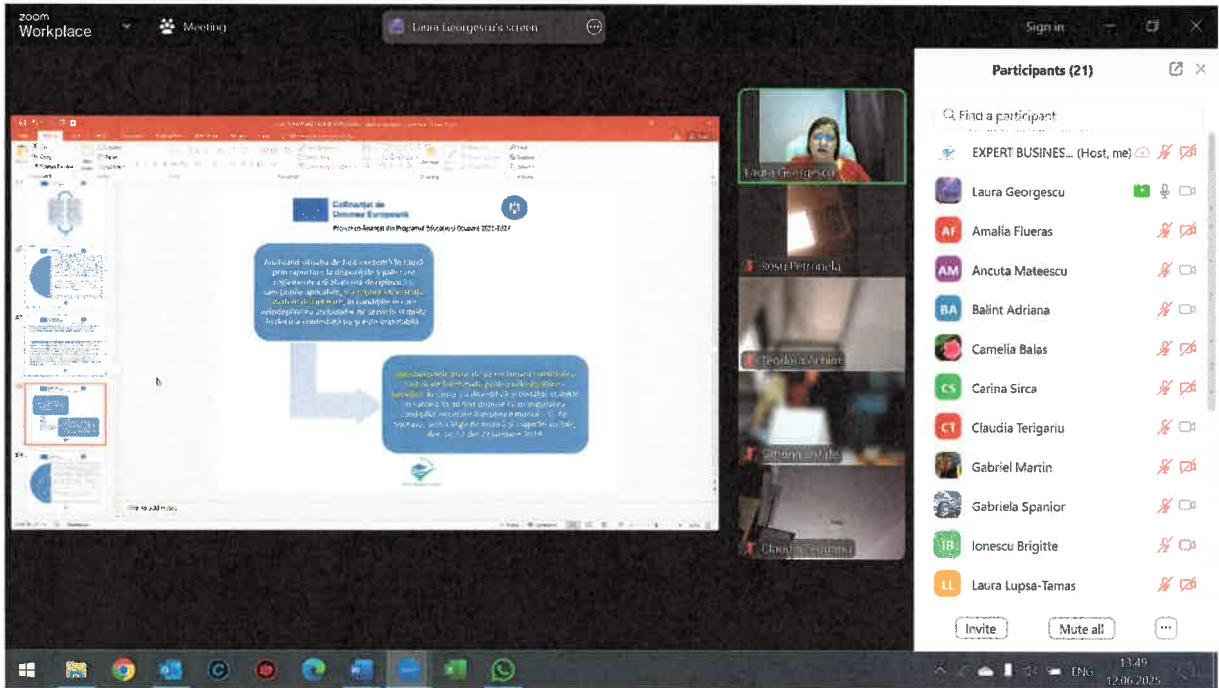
zoom Workplace

Meeting

Laura Georgescu's screen

Sign in

Participants (21)

Find a participant

EXPERT BUSINES... (Host, me)

Laura Georgescu

Amalia Flueras

Ancuta Mateescu

Balint Adriana

Camelia Balas

Carina Sirca

Claudia Terigariu

Gabriel Martin

Gabriela Spanior

Ionescu Brigitte

Laura Lupsa-Tamas

Invite

Mute all

Laura Georgescu

Rosu Petronela

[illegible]

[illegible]

Claudia Terigariu

Cofinanțat de Uniunea Europeană

Proiect co-finanțat din Programul Educație și Ocupare 2021-2027

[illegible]

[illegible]

Click to add notes

ENG

13:49
12.06.2025